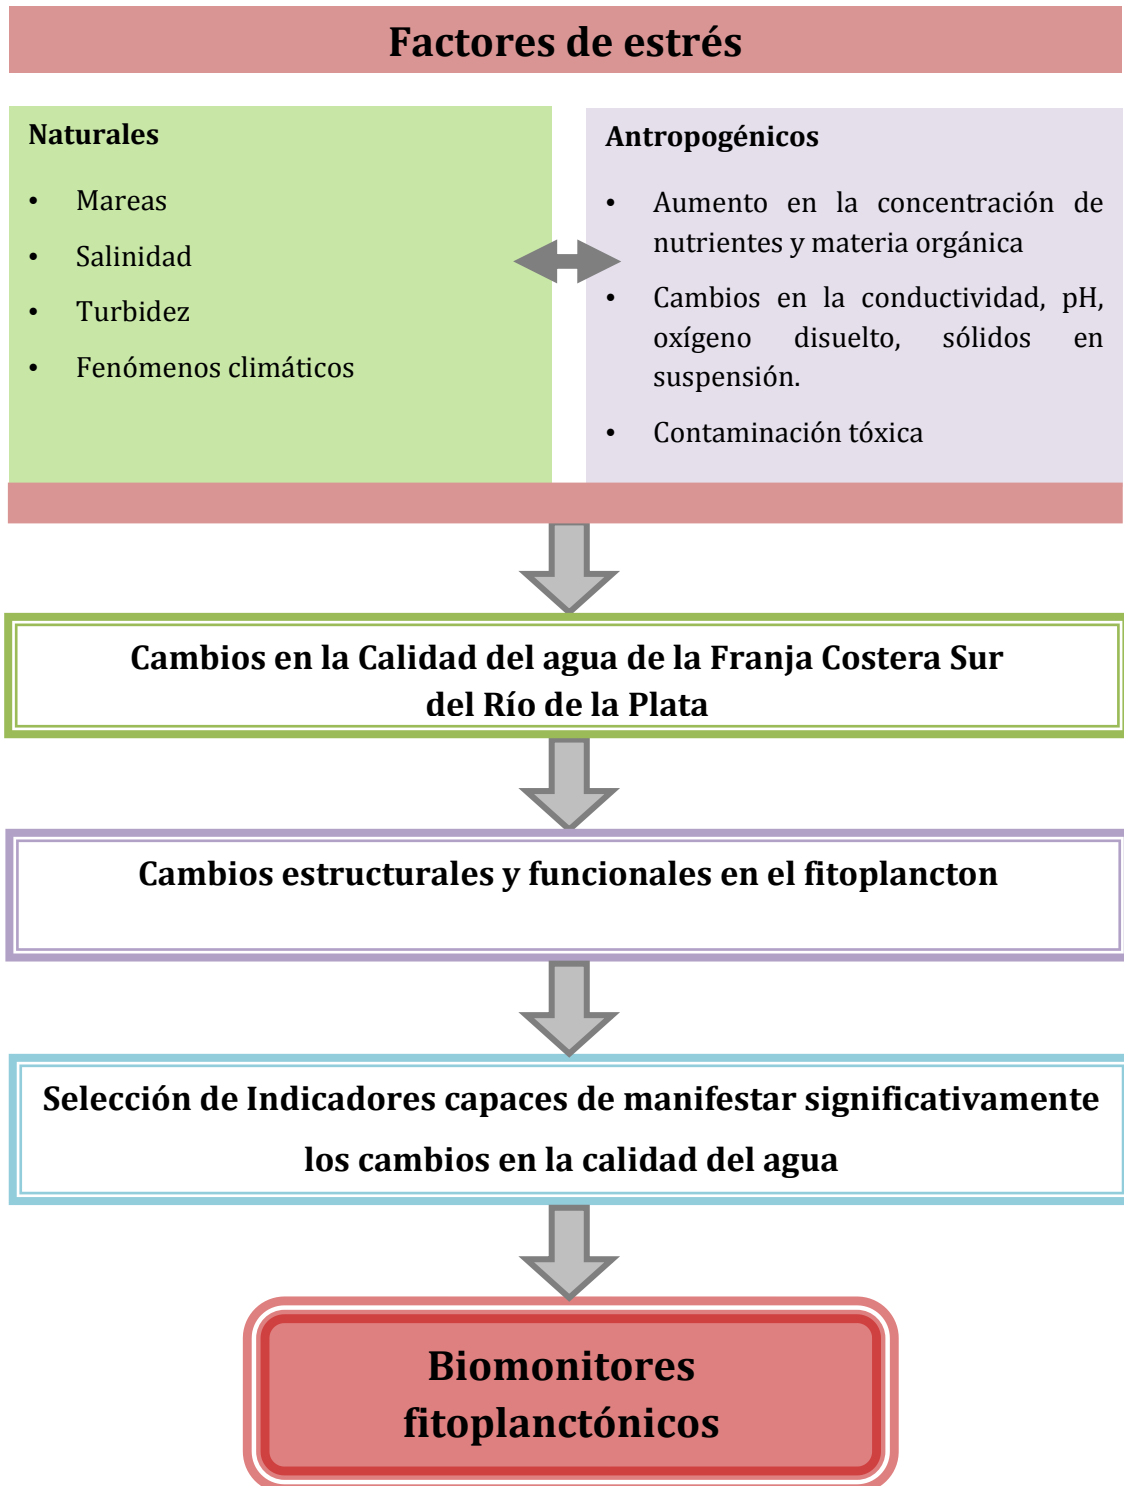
Factores de estrés

Naturales

- Mareas
- Salinidad
- Turbidez
- Fenómenos climáticos

Antropogénicos

- Aumento en la concentración de nutrientes y materia orgánica
- Cambios en la conductividad, pH, oxígeno disuelto, sólidos en suspensión.
- Contaminación tóxica

Cambios en la Calidad del agua de la Franja Costera Sur del Río de la Plata

Cambios estructurales y funcionales en el fitoplancton

Selección de Indicadores capaces de manifestar significativamente los cambios en la calidad del agua

Biomonitores fitoplanctónicos